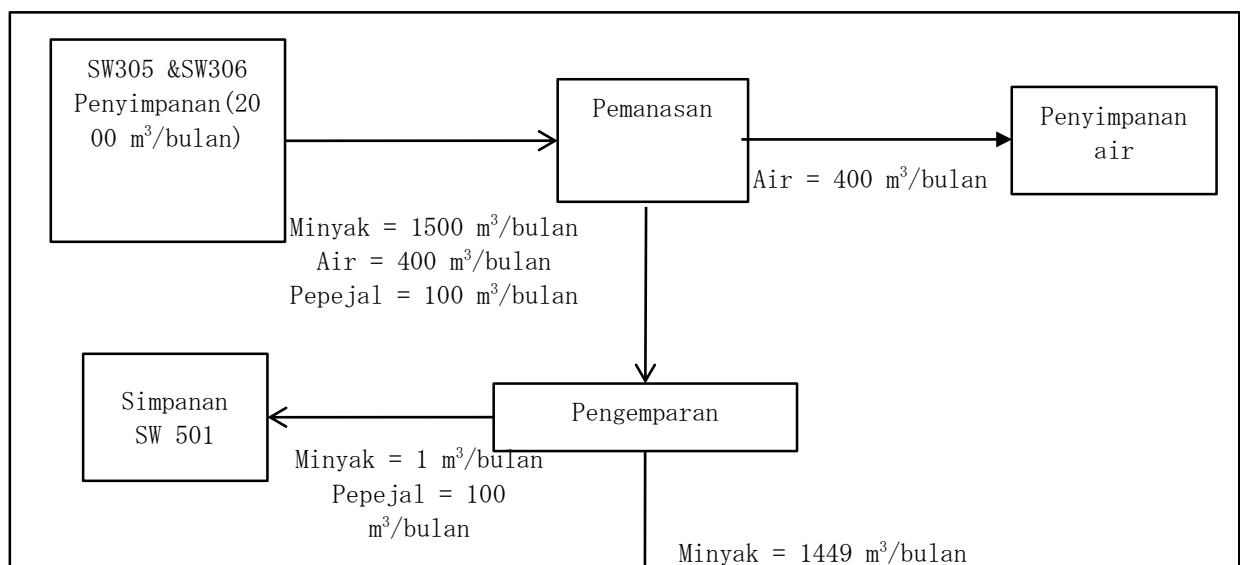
SW305 &SW306 Penyimpanan(2000 m$^3$/bulan)

Pemanasan

Penyimpanan air

Air = 400 m$^3$/bulan

Minyak = 1500 m$^3$/bulan
Air = 400 m$^3$/bulan
Pepejal = 100 m$^3$/bulan

Simpanan SW 501

Pengemparan

Minyak = 1 m$^3$/bulan
Pepejal = 100 m$^3$/bulan

Minyak = 1449 m$^3$/bulan